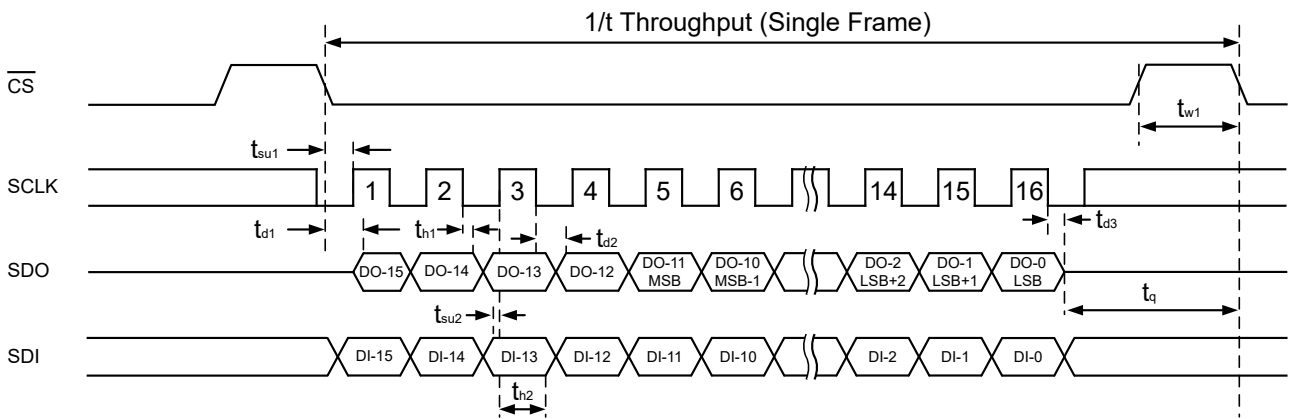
1/t Throughput (Single Frame)

$\overline{CS}$

$t_{w1}$

$t_{su1}$

SCLK

1 2 3 4 5 6 14 15 16

$t_{d1}$

$t_{h1}$

$t_{d2}$

$t_{d3}$

SDO

DO-15 DO-14 DO-13 DO-12 DO-11 MSB DO-10 MSB-1 DO-2 LSB+2 DO-1 LSB+1 DO-0 LSB

$t_q$

$t_{su2}$

SDI

DI-15 DI-14 DI-13 DI-12 DI-11 DI-10 DI-2 DI-1 DI-0

$t_{h2}$